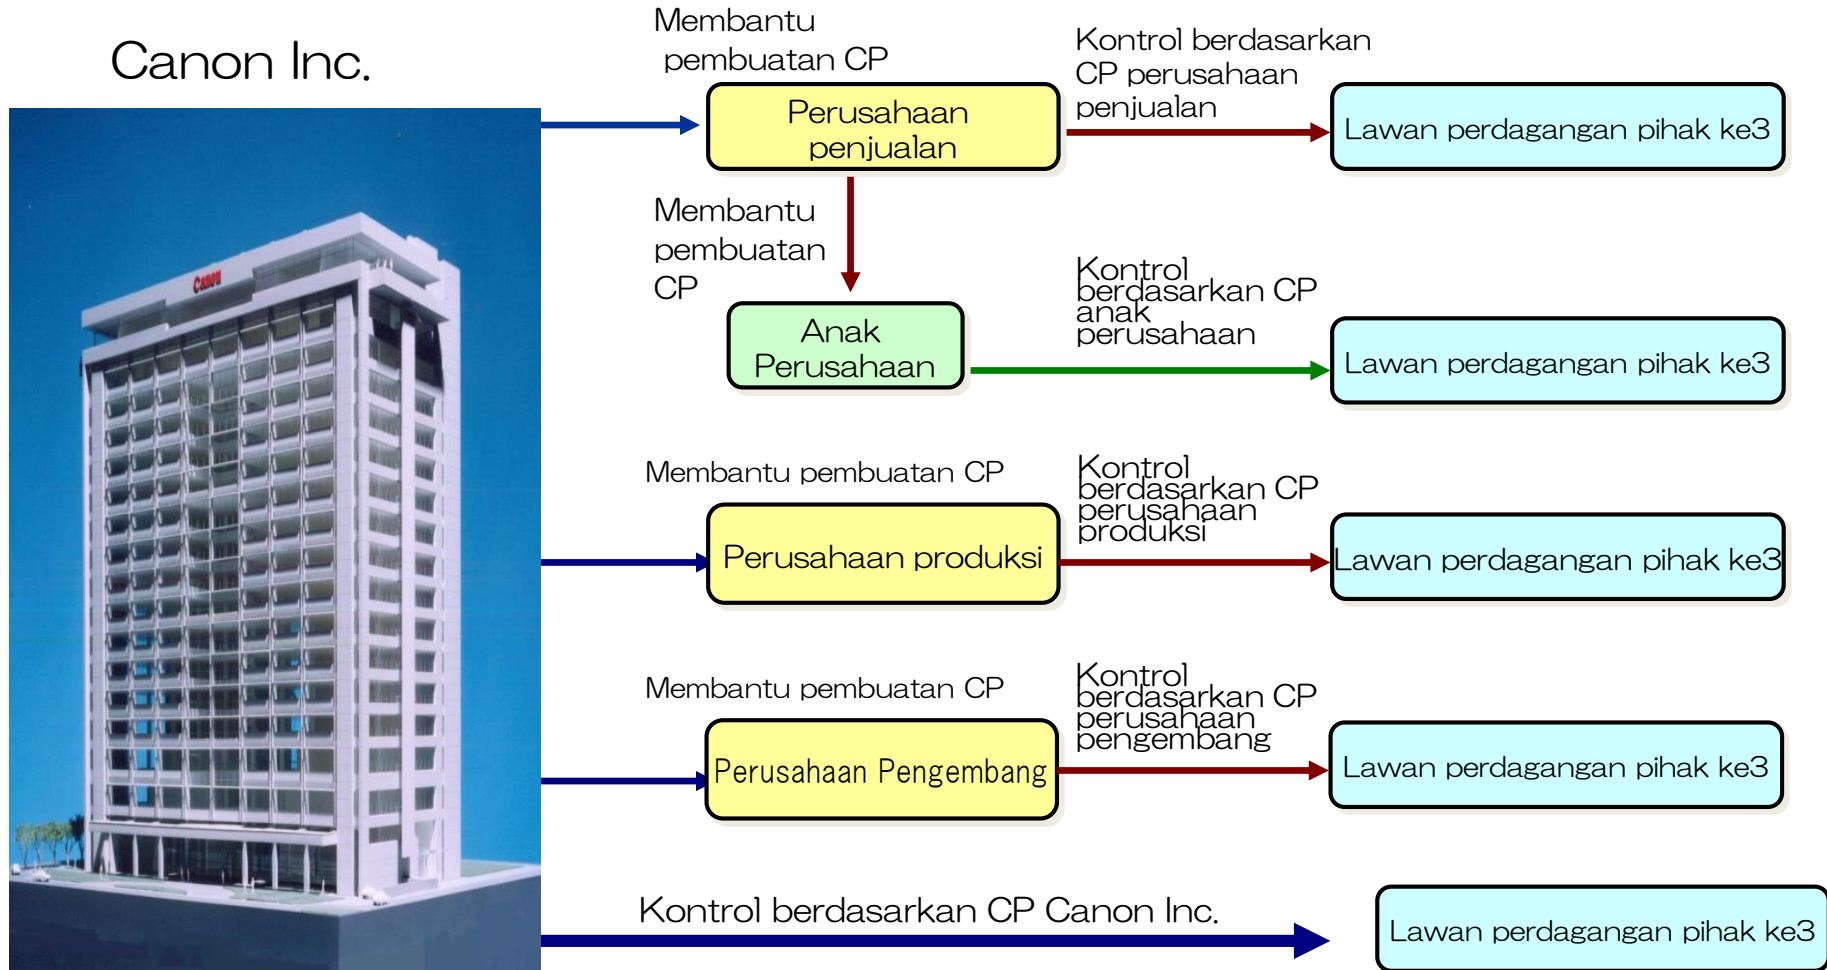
Canon Inc.

Canon

Membantu pembuatan CP

Perusahaan penjualan

Kontrol berdasarkan CP perusahaan penjualan

Lawan perdagangan pihak ke3

Membantu pembuatan CP

Anak Perusahaan

Kontrol berdasarkan CP anak perusahaan

Lawan perdagangan pihak ke3

Membantu pembuatan CP

Perusahaan produksi

Kontrol berdasarkan CP perusahaan produksi

Lawan perdagangan pihak ke3

Membantu pembuatan CP

Perusahaan Pengembang

Kontrol berdasarkan CP perusahaan pengembang

Lawan perdagangan pihak ke3

Kontrol berdasarkan CP Canon Inc.

Lawan perdagangan pihak ke3